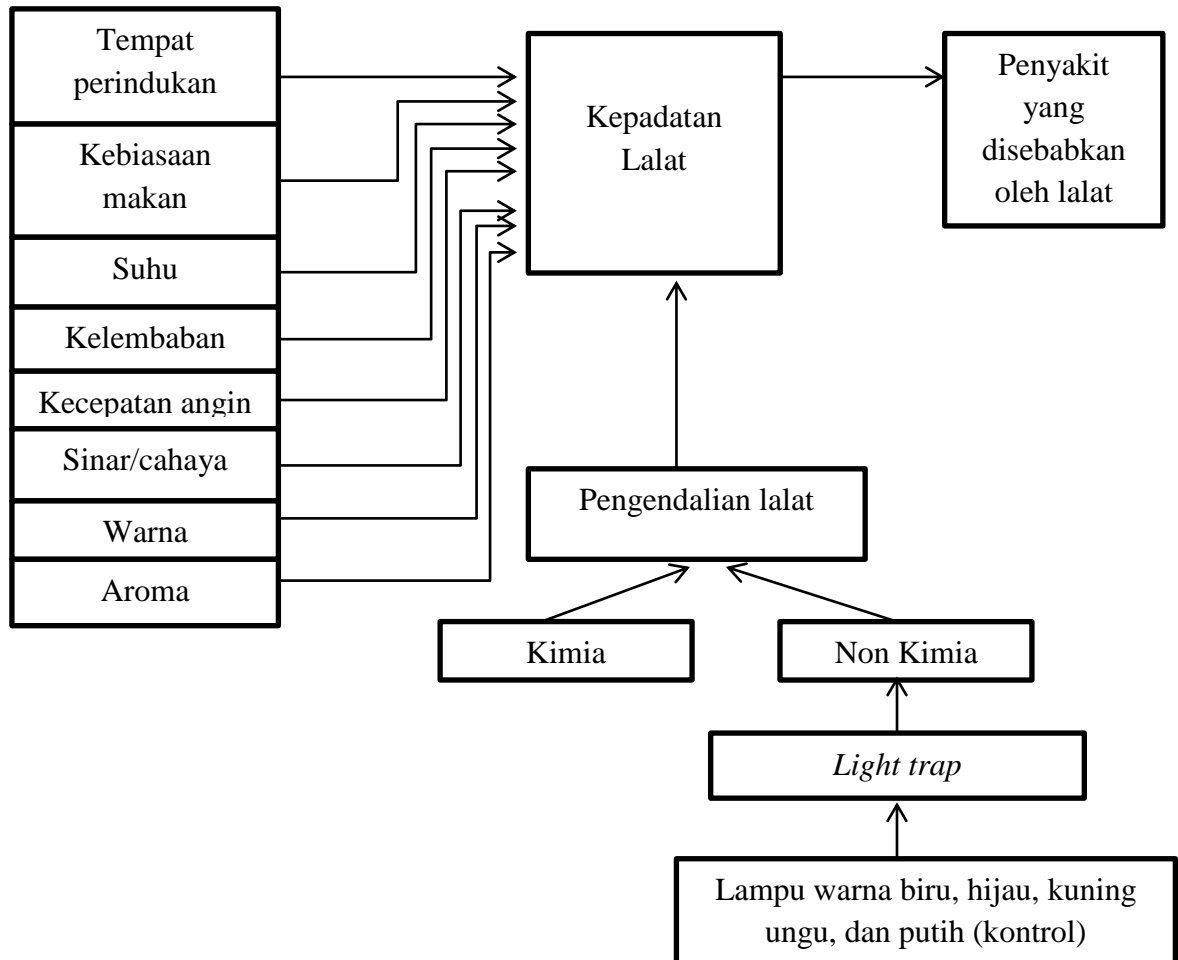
Tempat perindukan

Kebiasaan makan

Suhu

Kelembaban

Kecepatan angin

Sinar/cahaya

Warna

Aroma

Kepadatan Lalat

Penyakit yang disebabkan oleh lalat

Pengendalian lalat

Kimia

Non Kimia

Light trap

Lampu warna biru, hijau, kuning ungu, dan putih (kontrol)